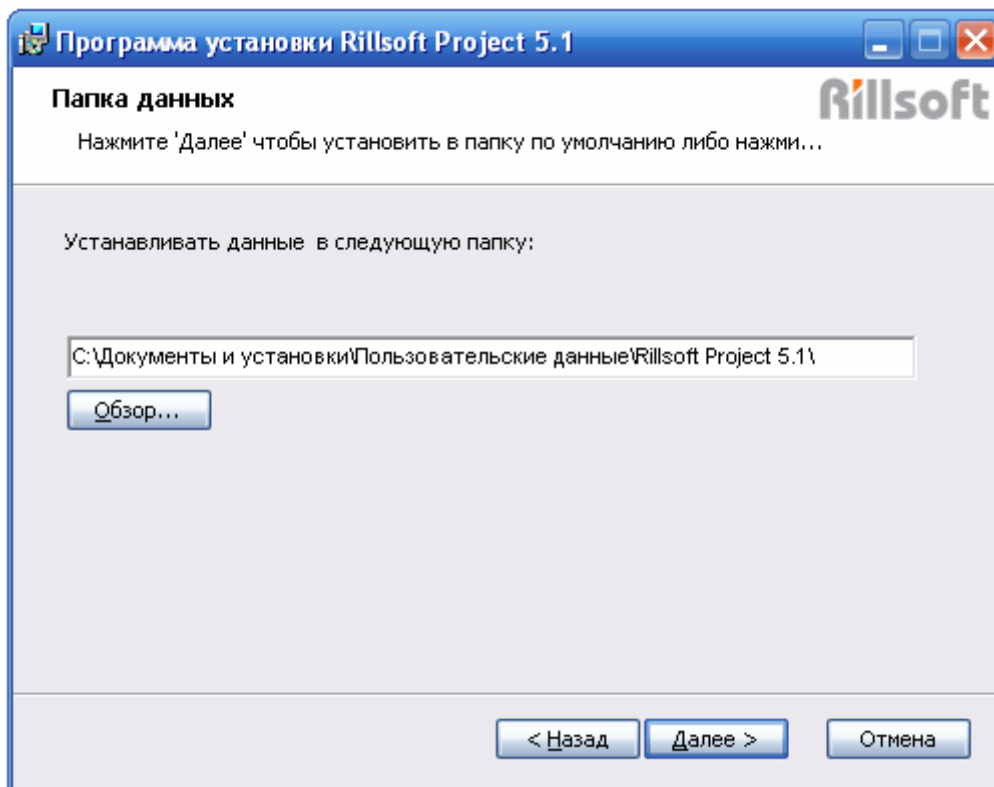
Программа установки Rillsoft Project 5.1

Папка данных

Rillsoft

Нажмите 'Далее' чтобы установить в папку по умолчанию либо нажми...

Устанавливать данные в следующую папку:

C:\Документы и установки\Пользовательские данные\Rillsoft Project 5.1\

Обзор...

< Назад

Далее >

Отмена